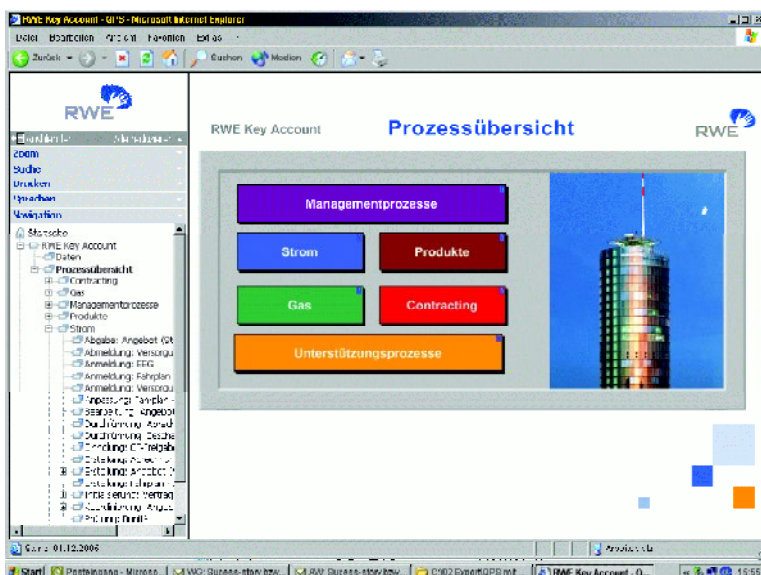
RWE Key Account - GPS - Microsoft Internet Explorer

Datei Bearbeiten Ansicht Favoriten Extras

Zurück Suchen Medien

RWE

Zoom
Suche
Drucken
Sprachen
Navigation

Startseite
RWE Key Account
Daten
Prozessübersicht
Contracting
Gas
Managementprozesse
Produkte
Strom
Abgabe: Angebot (St
Abmeldung: Versorgu
Anmeldung: EEG
Anmeldung: Fahrplan
Anmeldung: Versorgu
Anpassung: Fahrplan
Bearbeitung: Angebot
Durchführung: Abrech
Durchführung: Geschä
Einholung: GF-Freigab
Erstellung: Abrech
Erstellung: Angebot
Erstellung: Fahrplan
Erstellung: Vertrag
Initialisierung: Vertrag
Koordinierung: Angeb
Prüfung: Bonität

RWE Key Account

Prozessübersicht

RWE

Managementprozesse

Strom

Produkte

Gas

Contracting

Unterstützungsprozesse

Stand: 01.12.2005

Start | Posteingang - Micros | WG: Business-story bew | AW: Business-story bew | C102 ExpertGPS mit | RWE Key Account - G... | 15:55